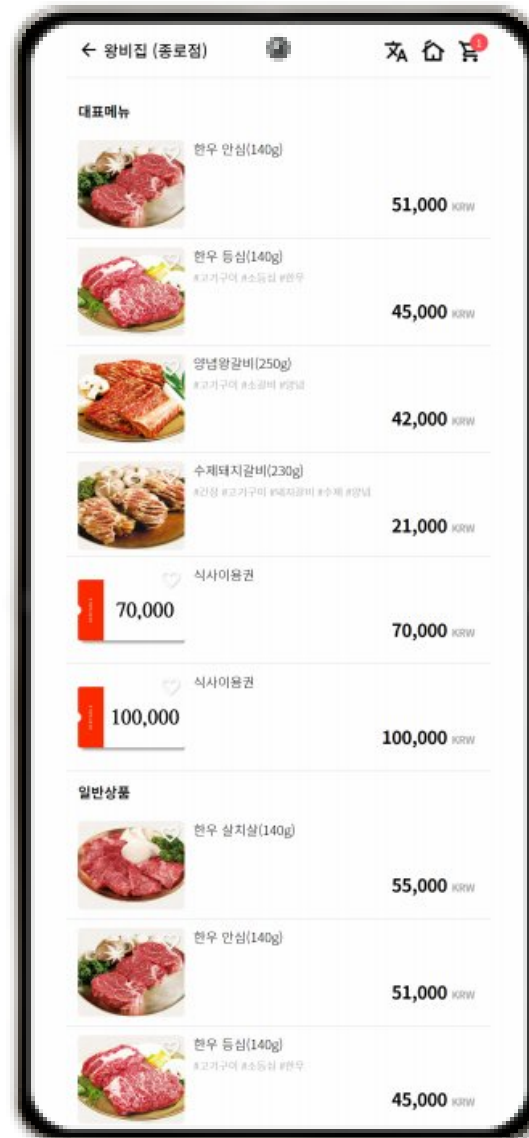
← 왕비집 (종로점)

1

대표메뉴

한우 안심(140g)

51,000 KRW

한우 등심(140g)

#고기구이 #소등심 #한우

45,000 KRW

양념왕갈비(250g)

#고기구이 #소갈비 #양념

42,000 KRW

수제돼지갈비(230g)

#간장 #고기구이 #돼지갈비 #수제 #양념

21,000 KRW

70,000

식사이용권

70,000 KRW

100,000

식사이용권

100,000 KRW

일반상품

한우 살치살(140g)

55,000 KRW

한우 안심(140g)

51,000 KRW

한우 등심(140g)

#고기구이 #소등심 #한우

45,000 KRW